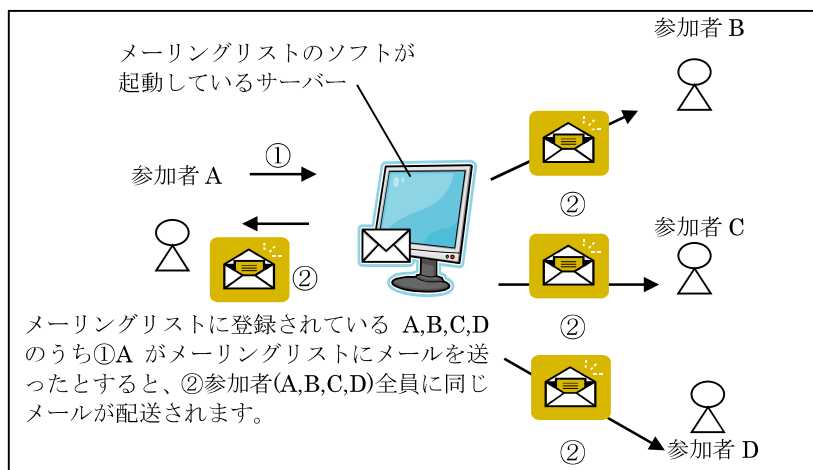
メーリングリストのソフトが起動しているサーバー

参加者 B

参加者 A

①

②

参加者 C

②

②

メーリングリストに登録されている A,B,C,D のうち①A がメーリングリストにメールを送ったとすると、②参加者(A,B,C,D)全員に同じメールが配送されます。

②

参加者 D